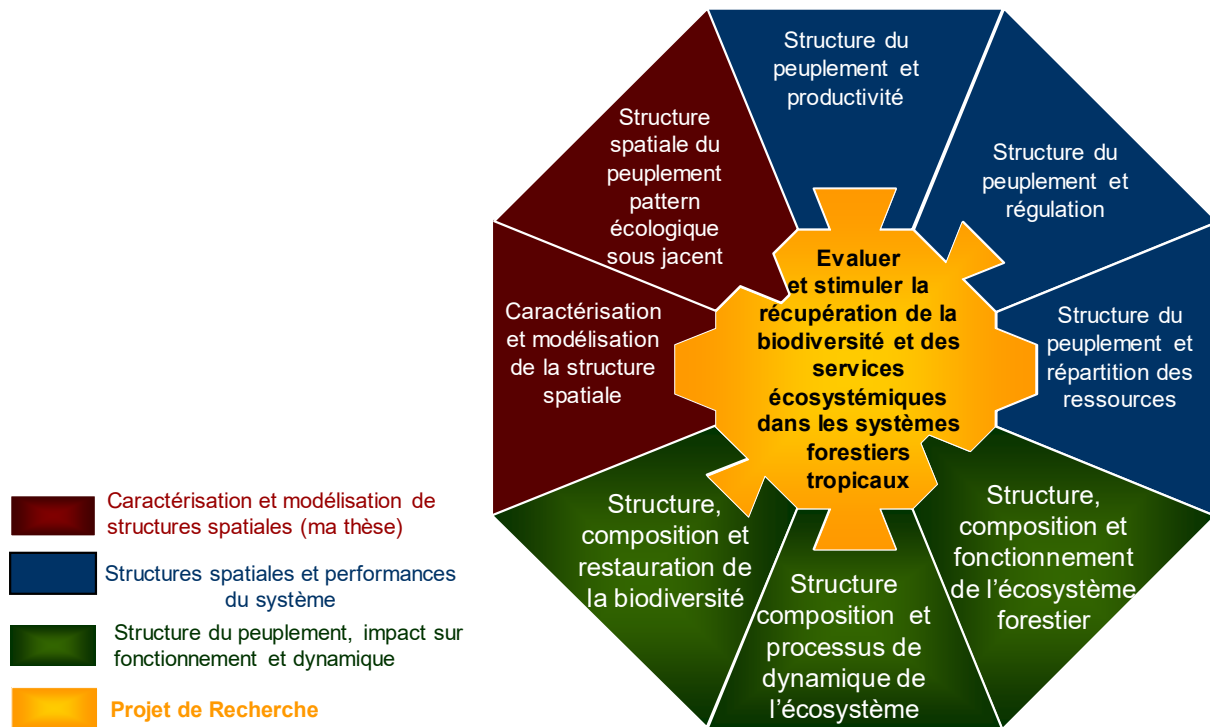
Structure du peuplement et productivité

Structure du peuplement et régulation

Structure du peuplement et répartition des ressources

Structure, composition et fonctionnement de l'écosystème forestier

Structure composition et processus de dynamique de l'écosystème

Structure, composition et restauration de la biodiversité

Caractérisation et modélisation de la structure spatiale

Structure spatiale du peuplement pattern écologique sous jacent

Evaluer et stimuler la récupération de la biodiversité et des services écosystémiques dans les systèmes forestiers tropicaux

Caractérisation et modélisation de structures spatiales (ma thèse)

Structures spatiales et performances du système

Structure du peuplement, impact sur fonctionnement et dynamique

Projet de Recherche